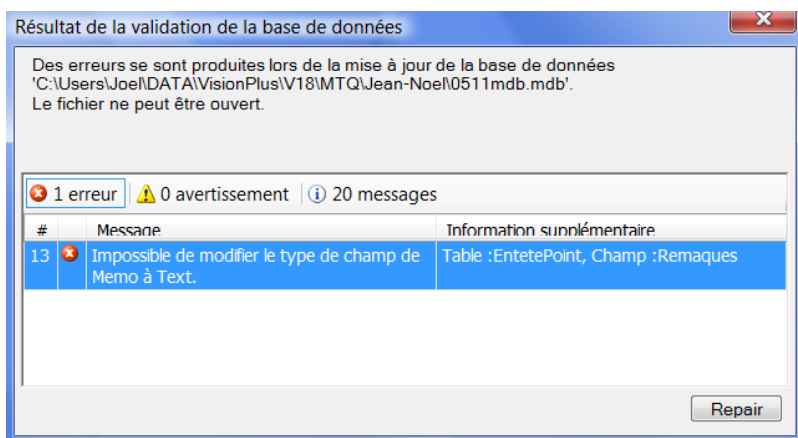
Résultat de la validation de la base de données

Des erreurs se sont produites lors de la mise à jour de la base de données 'C:\Users\Joel\DATA\VisionPlus\V18\MTQ\Jean-Noel\0511mdb.mdb'.
Le fichier ne peut être ouvert.

1 erreur | 0 avertissement | 20 messages

| # | | Message | Information supplémentaire |
|---|---|---|---|
| 13 | | Impossible de modifier le type de champ de Memo à Text. | Table :EntetePoint, Champ :Remaques |

Repair